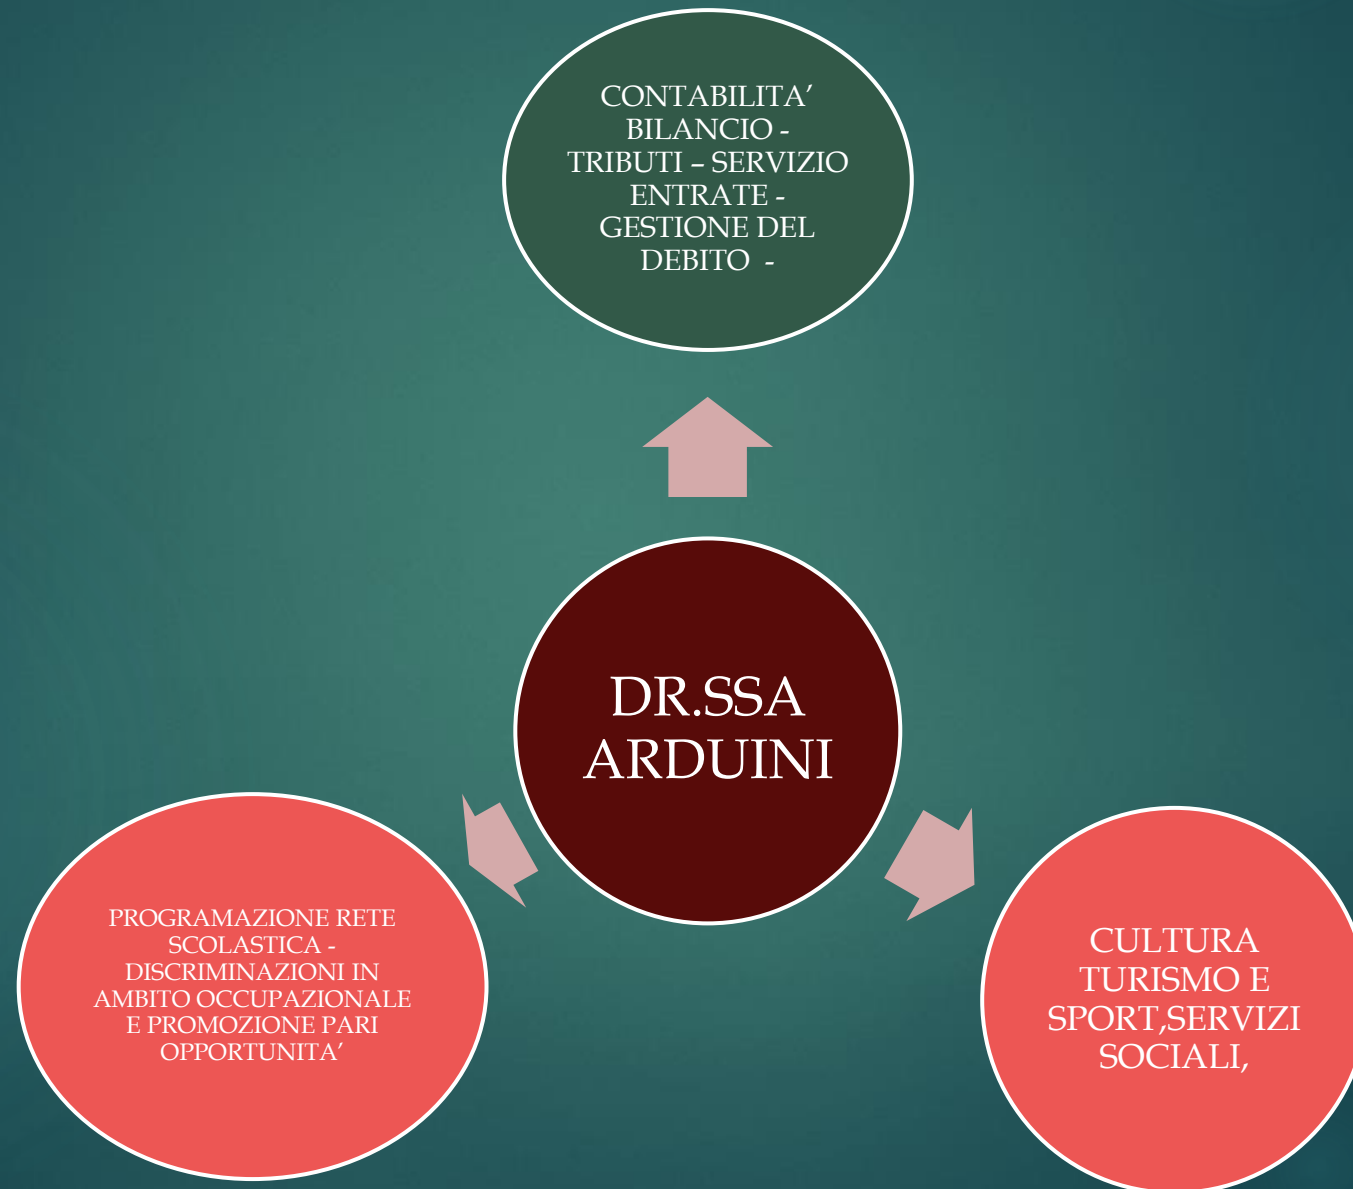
CONTABILITA’ BILANCIO - TRIBUTI – SERVIZIO ENTRATE - GESTIONE DEL DEBITO -

DR.SSA ARDUINI

PROGRAMAZIONE RETE SCOLASTICA - DISCRIMINAZIONI IN AMBITO OCCUPAZIONALE E PROMOZIONE PARI OPPORTUNITA’

CULTURA TURISMO E SPORT,SERVIZI SOCIALI,